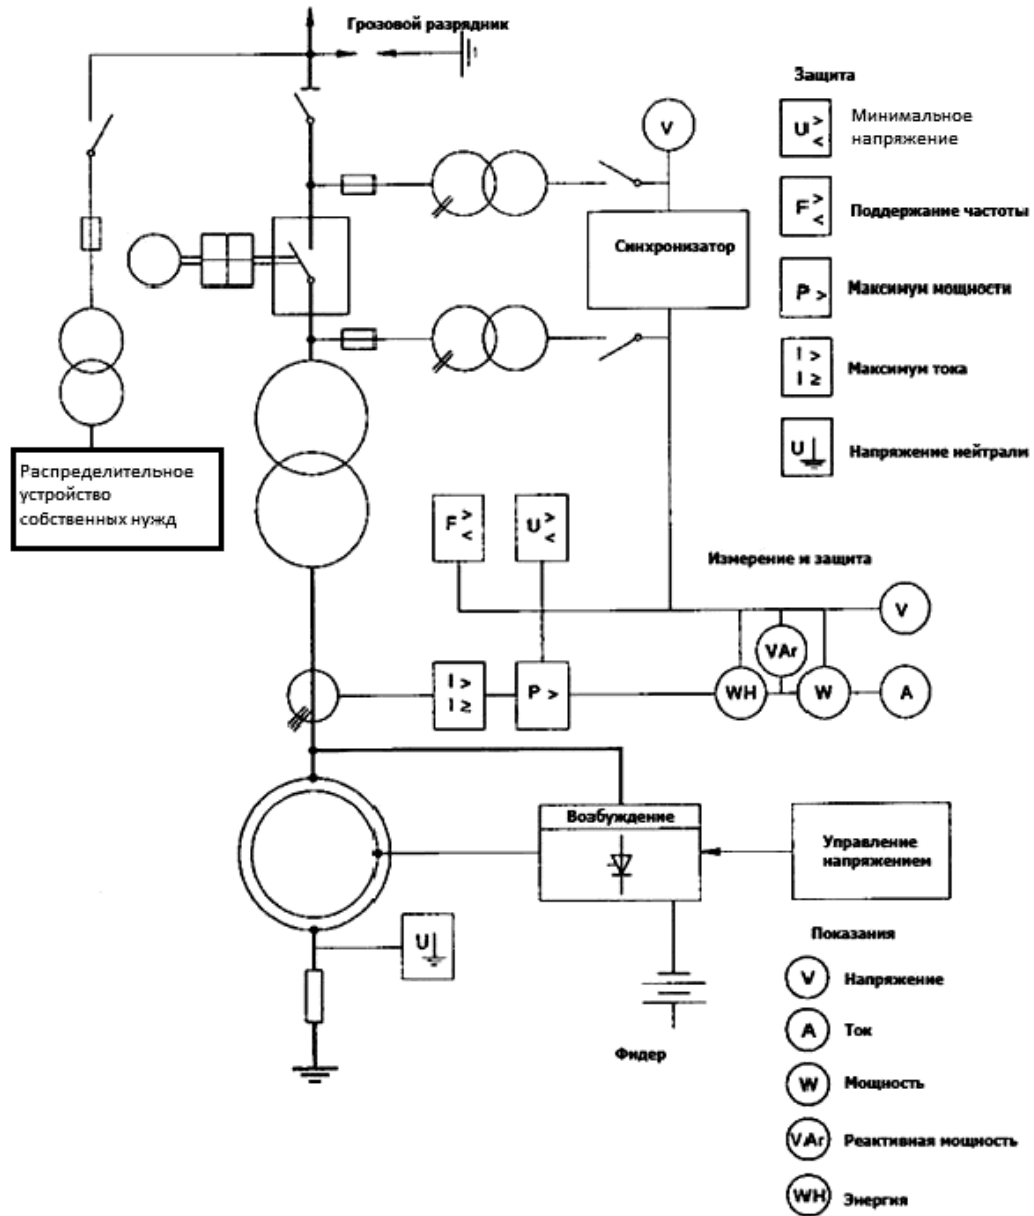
Грозовой разрядник

Защита

$U^{>}_{<}$ Минимальное напряжение

$F^{>}_{<}$ Поддержание частоты

P > Максимум мощности

I >
I ≥ Максимум тока

U Напряжение нейтрали

V

Синхронизатор

Распределительное устройство собственных нужд

$F^{>}_{<}$

$U^{>}_{<}$

Измерение и защита

V

VAr

I >
I ≥

P >

WH

W

A

Возбуждение

Управление напряжением

U

Показания

V Напряжение

A Ток

W Мощность

VAr Реактивная мощность

WH Энергия

Фидер